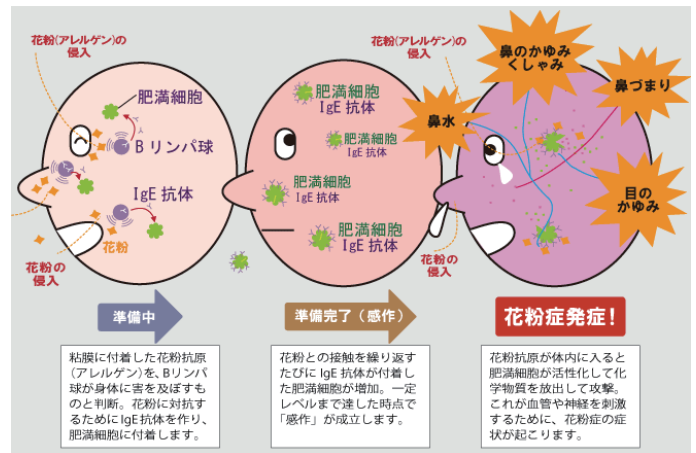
花粉(アレルゲン)の侵入

肥満細胞

Bリンパ球

IgE 抗体

花粉

花粉の侵入

肥満細胞
IgE 抗体

肥満細胞
IgE 抗体

肥満細胞
IgE 抗体

肥満細胞
IgE 抗体

花粉(アレルゲン)の侵入

花粉の侵入

鼻のかゆみ
くしゃみ

鼻づまり

鼻水

目のかゆみ

準備中

準備完了（感作）

花粉症発症！

粘膜に付着した花粉抗原（アレルゲン）を、Bリンパ球が身体に害を及ぼすものと判断。花粉に対抗するためにIgE抗体を作り、肥満細胞に付着します。

花粉との接触を繰り返すたびに IgE 抗体が付着した肥満細胞が増加。一定レベルまで達した時点で「感作」が成立します。

花粉抗原が体内に入ると肥満細胞が活性化して化学物質を放出して攻撃。これが血管や神経を刺激するために、花粉症の症状が起こります。